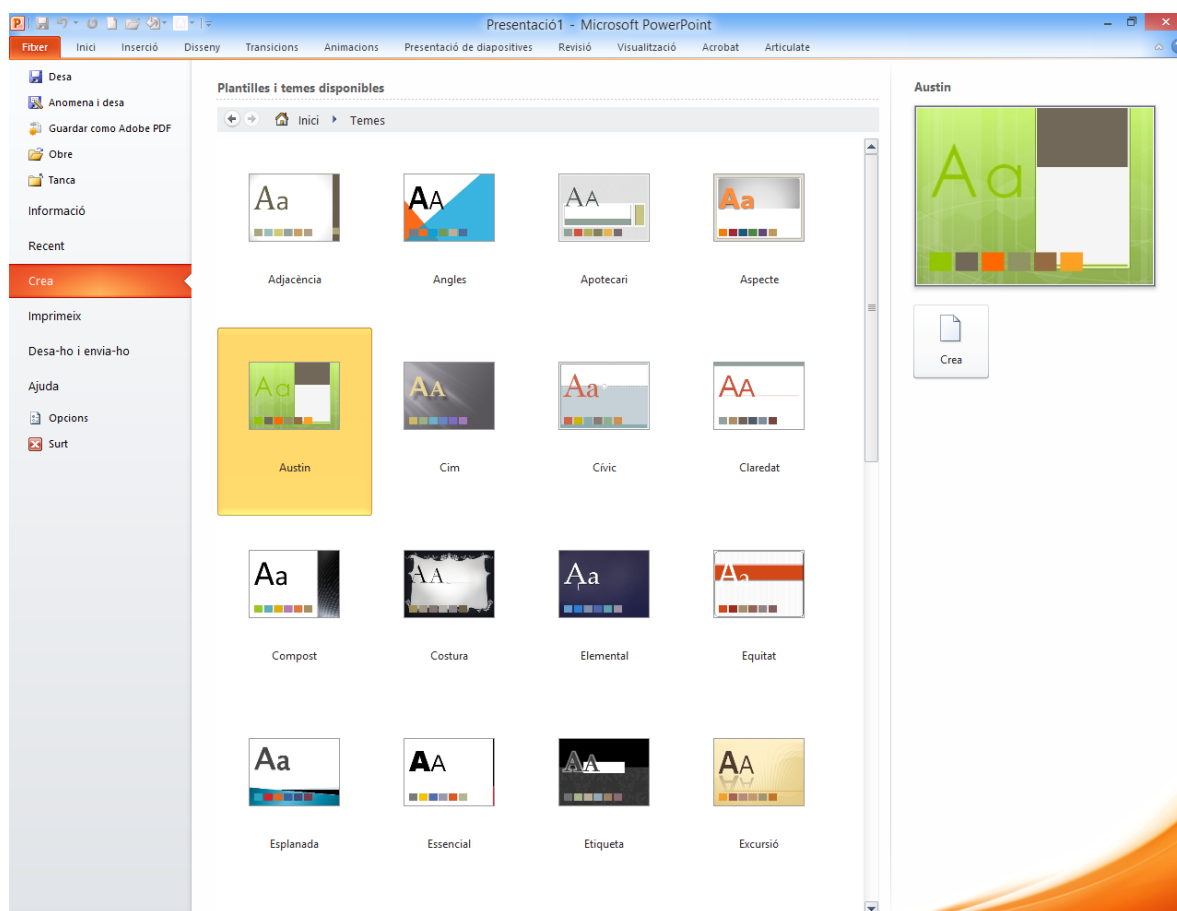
Presentació1 - Microsoft PowerPoint

Fitxer | Inici | Inserció | Disseny | Transicions | Animacions | Presentació de diapositives | Revisió | Visualització | Acrobat | Articulate

Desa
Anomena i desa
Guardar como Adobe PDF
Obre
Tanca
Informació
Recent
Crea
Imprimeix
Desa-ho i envia-ho
Ajuda
Opcions
Surt

Plantilles i temes disponibles

Inici ▸ Temes

Aa
Adjacència

AA
Angles

AA
Apotecari

Aa
Aspecte

Aa
Austin

AA
Cim

Aa
Cívic

AA
Claredat

Aa
Compost

AA
Costura

Aa
Elemental

Aa
Equitat

Aa
Esplanada

AA
Essencial

AA
Etiqueta

AA
Excursió

Austin

Aa

Crea